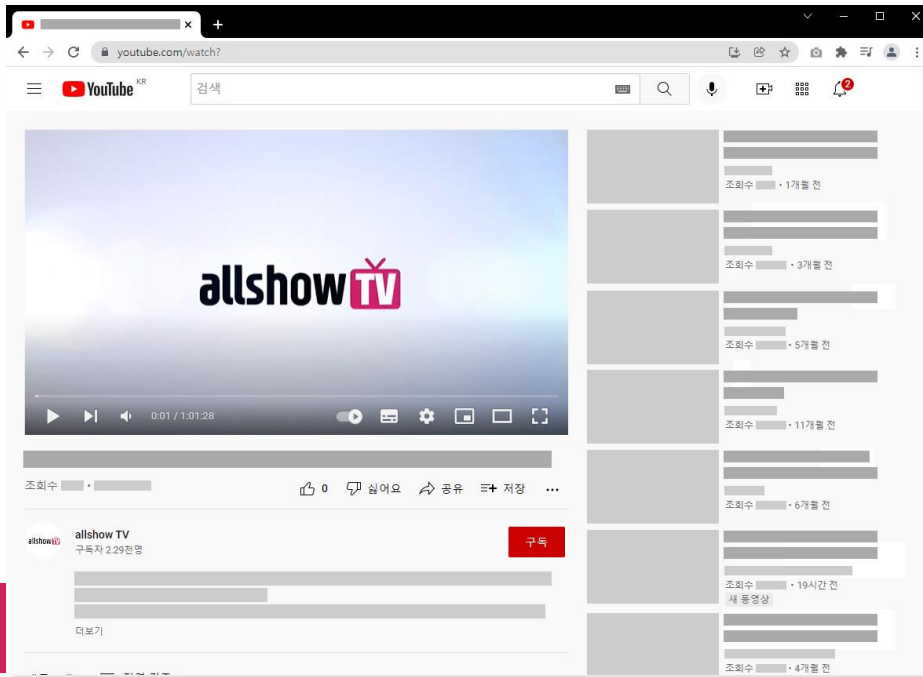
youtube.com/watch?

YouTube KR

검색

2

allshow TV

0:01 / 1:01:28

조회수 •

0 싫어요 공유 저장 ...

allshow TV
구독자 2.29천명

구독

더보기

조회수 • 1개월 전

조회수 • 3개월 전

조회수 • 5개월 전

조회수 • 11개월 전

조회수 • 6개월 전

조회수 • 19시간 전
새 동영상

조회수 • 4개월 전